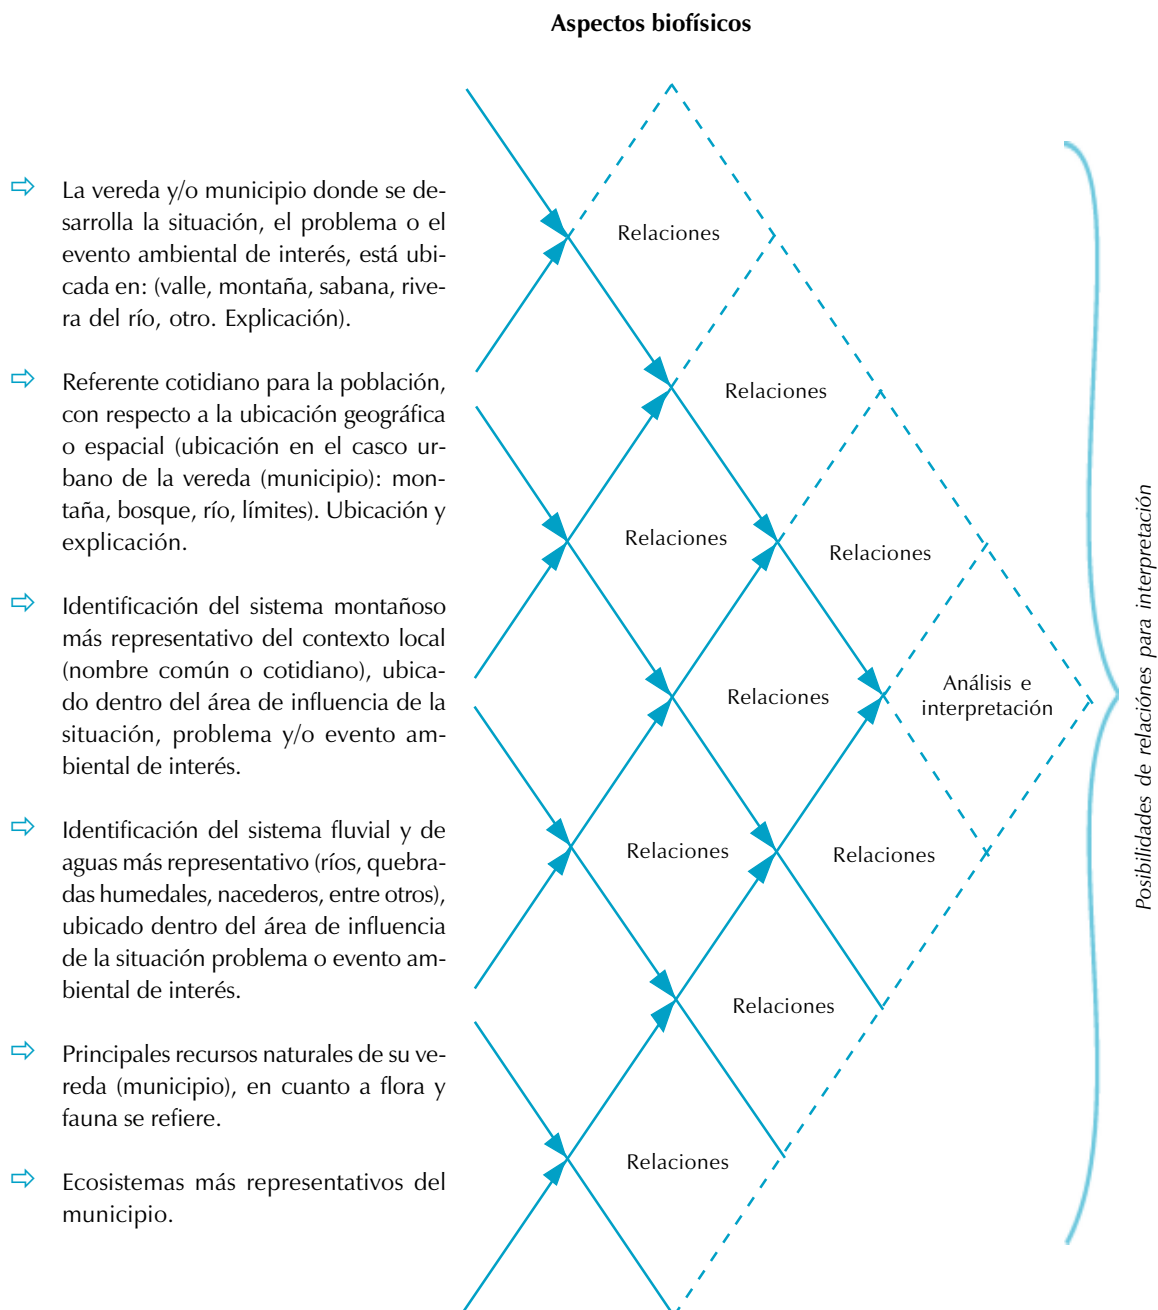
Aspectos biofísicos

⇨ La vereda y/o municipio donde se desarrolla la situación, el problema o el evento ambiental de interés, está ubicada en: (valle, montaña, sabana, rivera del río, otro. Explicación).

⇨ Referente cotidiano para la población, con respecto a la ubicación geográfica o espacial (ubicación en el casco urbano de la vereda (municipio): montaña, bosque, río, límites). Ubicación y explicación.

⇨ Identificación del sistema montañoso más representativo del contexto local (nombre común o cotidiano), ubicado dentro del área de influencia de la situación, problema y/o evento ambiental de interés.

⇨ Identificación del sistema fluvial y de aguas más representativo (ríos, quebradas humedales, nacederos, entre otros), ubicado dentro del área de influencia de la situación problema o evento ambiental de interés.

⇨ Principales recursos naturales de su vereda (municipio), en cuanto a flora y fauna se refiere.

⇨ Ecosistemas más representativos del municipio.

Relaciones

Relaciones

Relaciones

Relaciones

Relaciones

Análisis e interpretación

Relaciones

Relaciones

Relaciones

Relaciones

Posibilidades de relaciónes para interpretación